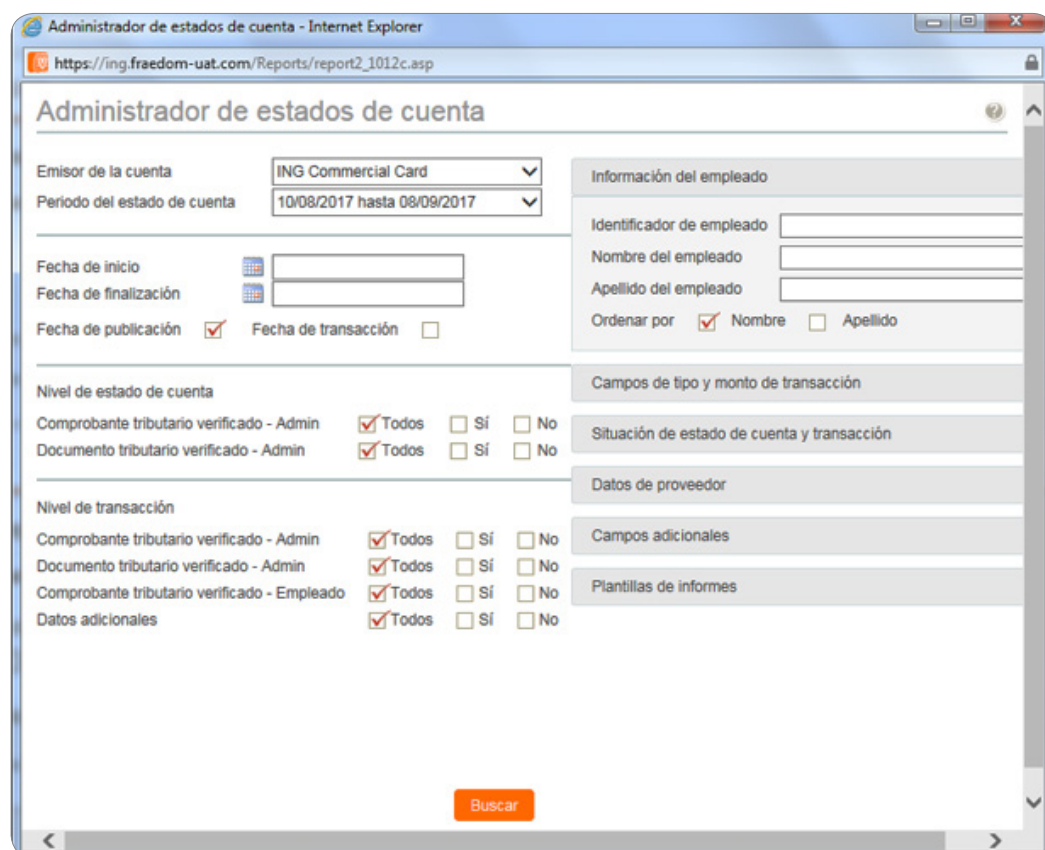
Administrador de estados de cuenta - Internet Explorer

https://ing.fraedom-uat.com/Reports/report2_1012c.asp

Administrador de estados de cuenta

Emisor de la cuenta ING Commercial Card
Periodo del estado de cuenta 10/08/2017 hasta 08/09/2017

Fecha de inicio
Fecha de finalización
Fecha de publicación Fecha de transacción

Nivel de estado de cuenta
Comprobante tributario verificado - Admin Todos Sí No
Documento tributario verificado - Admin Todos Sí No

Nivel de transacción
Comprobante tributario verificado - Admin Todos Sí No
Documento tributario verificado - Admin Todos Sí No
Comprobante tributario verificado - Empleado Todos Sí No
Datos adicionales Todos Sí No

Información del empleado
Identificador de empleado
Nombre del empleado
Apellido del empleado
Ordenar por Nombre Apellido

Campos de tipo y monto de transacción
Situación de estado de cuenta y transacción
Datos de proveedor
Campos adicionales
Plantillas de informes

Buscar